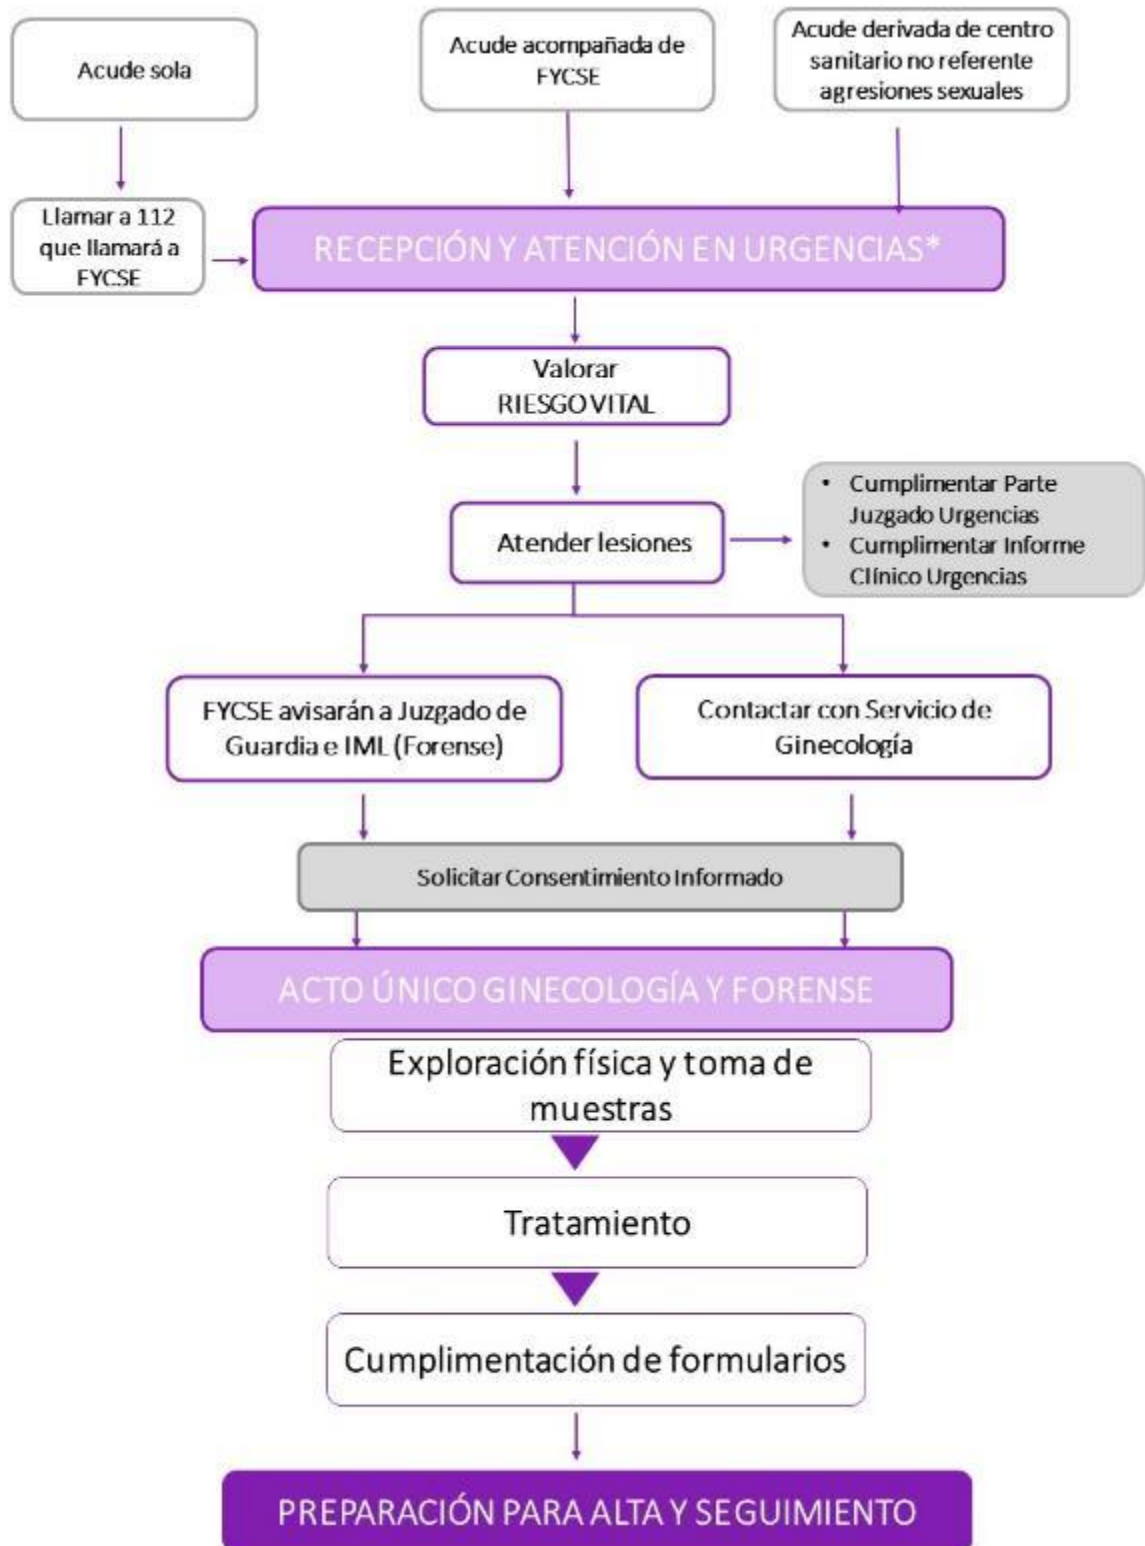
Acude sola

Acude acompañada de FYCSE

Acude derivada de centro sanitario no referente agresiones sexuales

Llamar a 112 que llamará a FYCSE

RECEPCIÓN Y ATENCIÓN EN URGENCIAS*

Valorar RIESGO VITAL

Atender lesiones

- Cumplimentar Parte Juzgado Urgencias
- Cumplimentar Informe Clínico Urgencias

FYCSE avisarán a Juzgado de Guardia e IML (Forense)

Contactar con Servicio de Ginecología

Solicitar Consentimiento Informado

ACTO ÚNICO GINECOLOGÍA Y FORENSE

Exploración física y toma de muestras

Tratamiento

Cumplimentación de formularios

PREPARACIÓN PARA ALTA Y SEGUIMIENTO